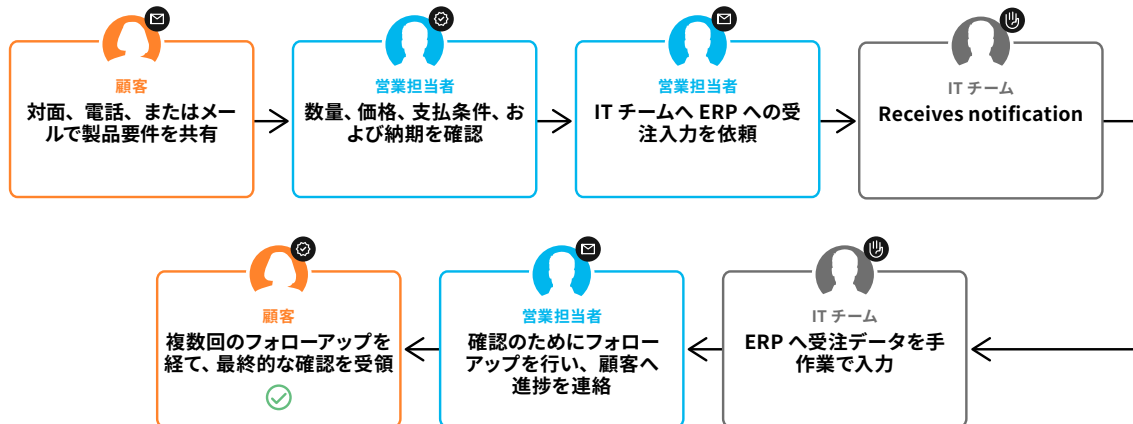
顧客
対面、電話、またはメールで製品要件を共有

営業担当者
数量、価格、支払条件、および納期を確認

営業担当者
IT チームへ ERP への受注入力を依頼

IT チーム
Receives notification

IT チーム
ERP へ受注データを手作業で入力

営業担当者
確認のためにフォローアップを行い、顧客へ進捗を連絡

顧客
複数回のフォローアップを経て、最終的な確認を受領